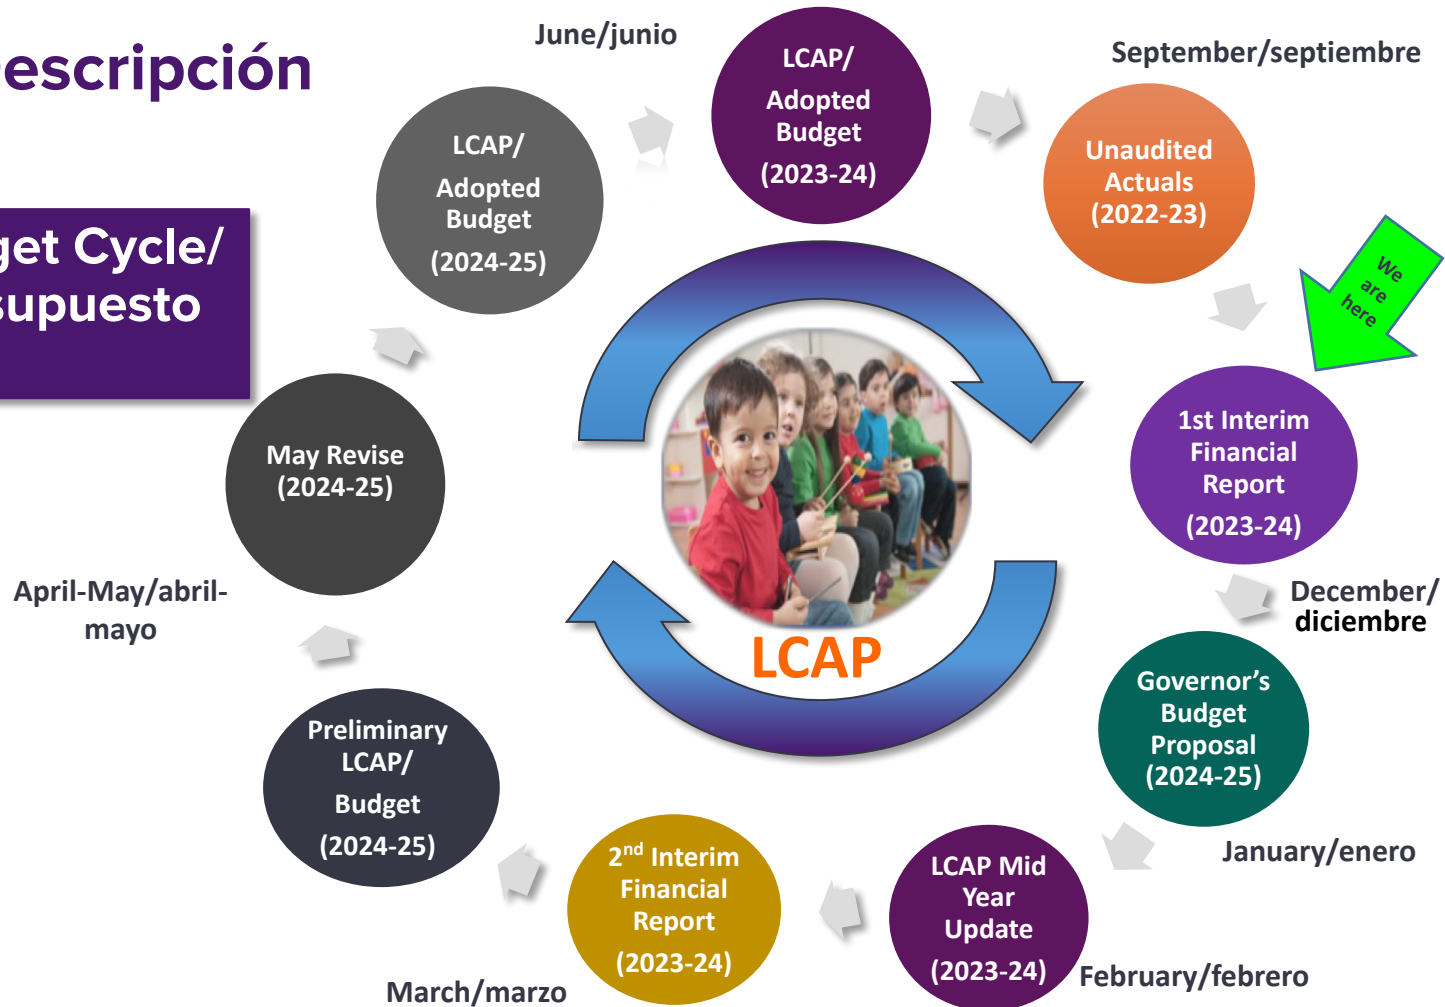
escripción

get Cycle/
supuesto

June/junio

LCAP/
Adopted
Budget
(2023-24)

September/septiembre

Unaudited
Actuals
(2022-23)

We
are
here

1st Interim
Financial
Report
(2023-24)

December/
diciembre

Governor's
Budget
Proposal
(2024-25)

January/enero

LCAP Mid
Year
Update
(2023-24)

February/febrero

$2^{nd}$ Interim
Financial
Report
(2023-24)

March/marzo

Preliminary
LCAP/
Budget
(2024-25)

April-May/abril-mayo

May Revise
(2024-25)

LCAP/
Adopted
Budget
(2024-25)

LCAP